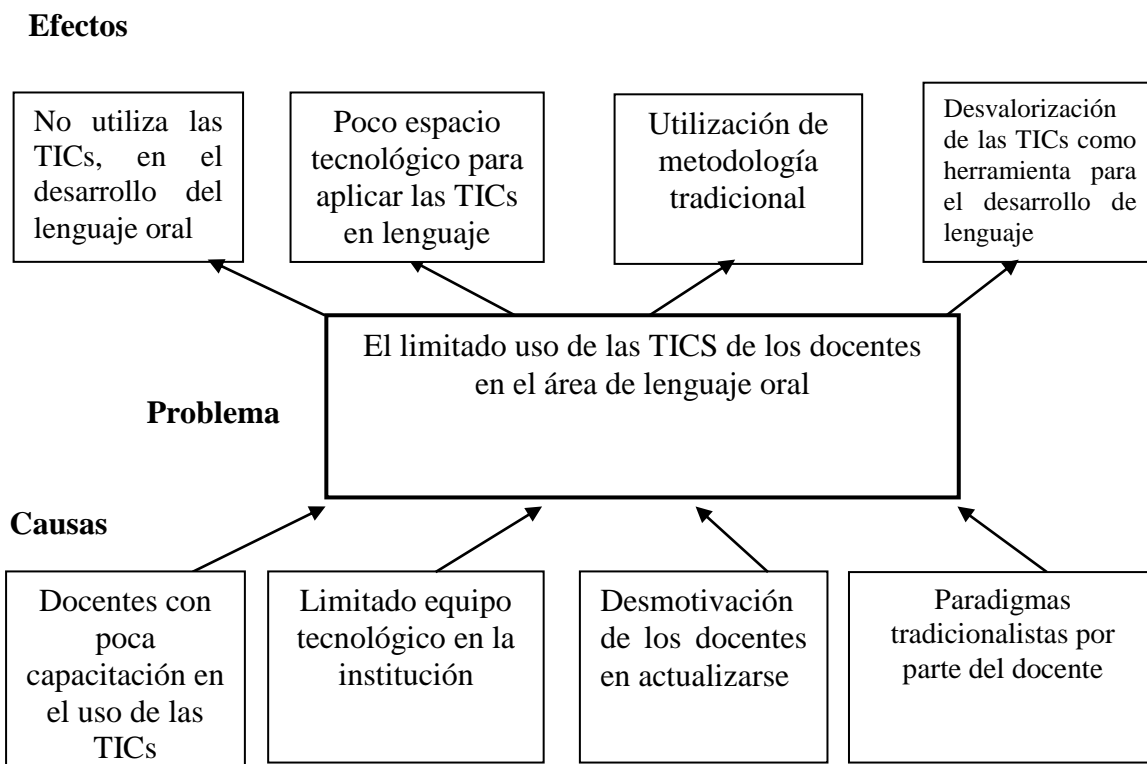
Efectos

No utiliza las TICs, en el desarrollo del lenguaje oral

Poco espacio tecnológico para aplicar las TICs en lenguaje

Utilización de metodología tradicional

Desvalorización de las TICs como herramienta para el desarrollo de lenguaje

Problema

El limitado uso de las TICS de los docentes en el área de lenguaje oral

Causas

Docentes con poca capacitación en el uso de las TICs

Limitado equipo tecnológico en la institución

Desmotivación de los docentes en actualizarse

Paradigmas tradicionalistas por parte del docente